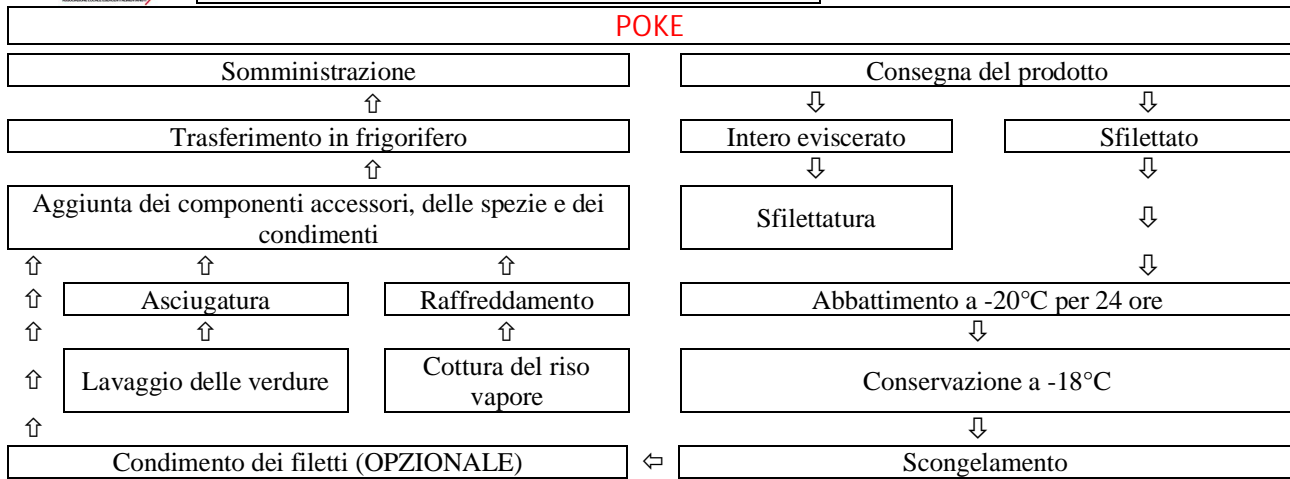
POKE

Somministrazione

⇧

Trasferimento in frigorifero

⇧

Aggiunta dei componenti accessori, delle spezie e dei condimenti

⇧ ⇧ ⇧

⇧ Asciugatura Raffreddamento

⇧ ⇧ ⇧

⇧ Lavaggio delle verdure Cottura del riso vapore

⇧

Condimento dei filetti (OPZIONALE) ⇦

Consegna del prodotto

⇩ ⇩

Intero eviscerato Sfilettato

⇩ ⇩

Sfilettatura ⇩

⇩

Abbattimento a -20°C per 24 ore

⇩

Conservazione a -18°C

⇩

Scongelamento